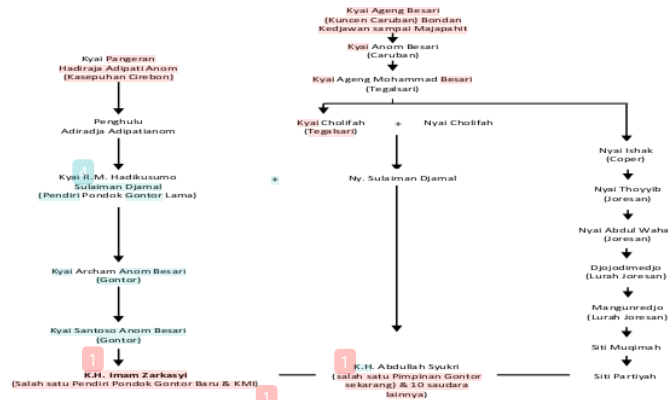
Kyai Ageng Besari
(Kuncen Caruban) Bondan
Kedjawan sampai Majapahit

Kyai Anom Besari
(Caruban)

Kyai Ageng Mohammad Besari
(Tegalsari)

Kyai Pangeran
Hadiraja Adipati Anom
(Kasepuhan Cirebon)

Penghulu
Adiradja Adipatianom

Kyai R.M. Hadikusumo
Sulaiman Djamal
(Pendiri Pondok Gontor Lama)

+

Kyai Archam Anom Besari
(Gontor)

Kyai Santoso Anom Besari
(Gontor)

K.H. Imam Zarkasyi
(Salah satu Pendiri Pondok Gontor Baru & KMI)

Kyai Cholifah
(Tegalsari)

+

Nyai Cholifah

Ny. Sulaiman Djamal

K.H. Abdullah Sykri
(salah satu Pimpinan Gontor sekarang) & 10 saudara lainnya)

Nyai Ishak
(Coper)

Nyai Thoyyib
(Joresan)

Nyai Abdul Waha
(Joresan)

Djojodimedjo
(Lurah Joresan)

Mangunredjo
(Lurah Joresan)

Siti Muqimah

Siti Partiyah

1

1

1

1